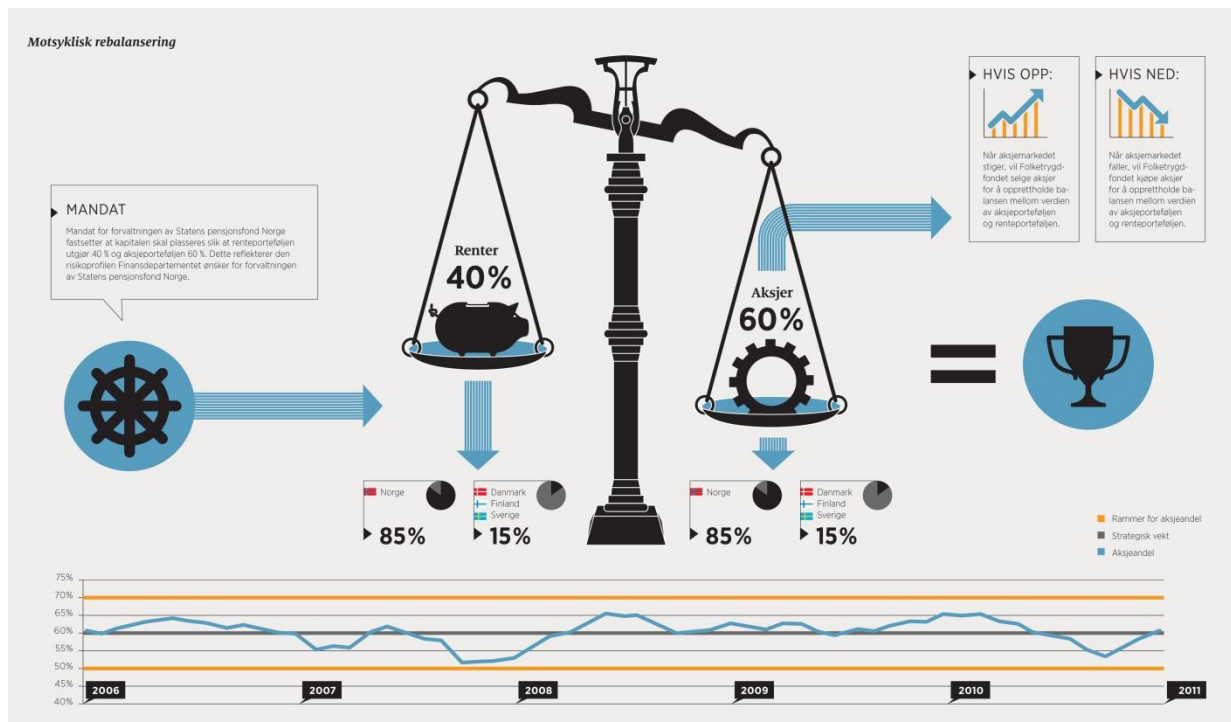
Motsyklisk rebalansering

MANDAT
Mandat for forvaltningen av Statens pensjonsfond Norge fastsetter at kapitalen skal plasseres slik at renteporteføljen utgjør 40 % og aksjeporteføljen 60 %. Dette reflekterer den risikoprofilen Finansdepartementet ønsker for forvaltningen av Statens pensjonsfond Norge.

Renter
40%

Aksjer
60%

HVIS OPP:
Når aksjemarkedet stiger, vil Folketrygdfondet selge aksjer for å opprettholde balansen mellom verdien av aksjeporteføljen og renteporteføljen.

HVIS NED:
Når aksjemarkedet faller, vil Folketrygdfondet kjøpe aksjer for å opprettholde balansen mellom verdien av aksjeporteføljen og renteporteføljen.

Norge
85%

Danmark
Finland
Sverige
15%

Norge
85%

Danmark
Finland
Sverige
15%

Rammer for aksjeandel
Strategisk vekt
Aksjeandel

75%
70%
65%
60%
55%
50%
45%
40%

2006
2007
2008
2009
2010
2011